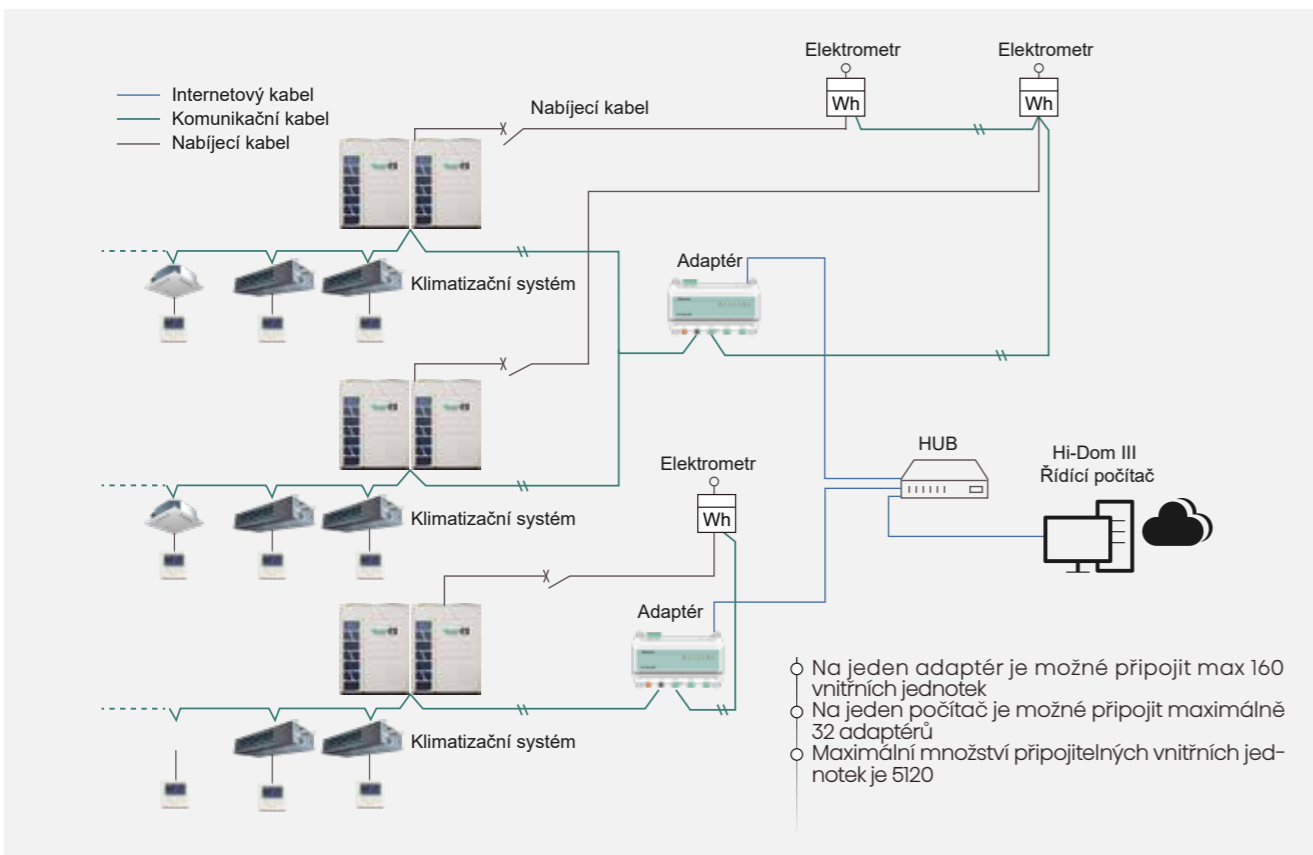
Internetový kabel
Komunikační kabel
Nabíjecí kabel

Nabíjecí kabel

Elektrometr
Wh

Elektrometr
Wh

Klimatizační systém

Adaptér

Klimatizační systém

Elektrometr
Wh

HUB

Hi-Dom III
Řídící počítač

Adaptér

Klimatizační systém

Na jeden adaptér je možné připojit max 160 vnitřních jednotek

Na jeden počítač je možné připojit maximálně 32 adaptérů

Maximální množství připojitelných vnitřních jednotek je 5120